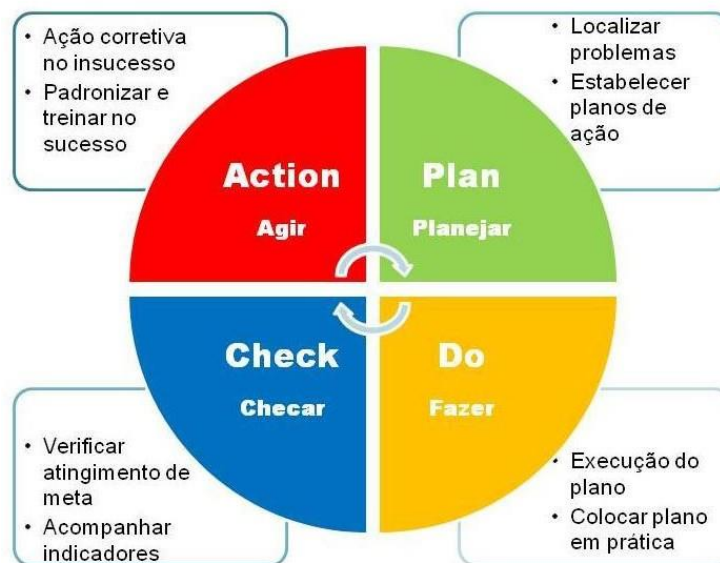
• Ação corretiva no insucesso
• Padronizar e treinar no sucesso

• Localizar problemas
• Estabelecer planos de ação

Action
Agir

Plan
Planejar

Check
Checar

Do
Fazer

• Verificar atingimento de meta
• Acompanhar indicadores

• Execução do plano
• Colocar plano em prática